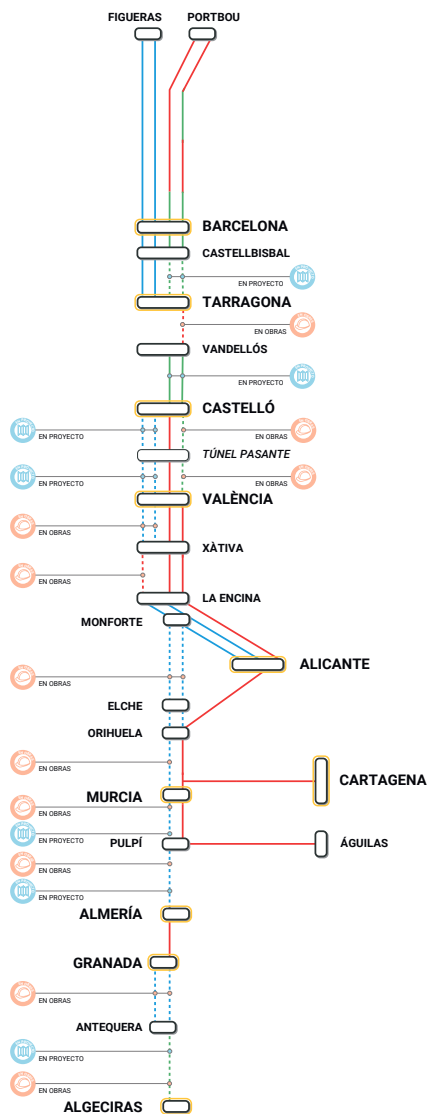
FIGUERAS
PORTBOU
BARCELONA
CASTELLBISBAL
EN PROYECTO
TARRAGONA
EN OBRAS
VANDELLÓS
EN PROYECTO
CASTELLÓ
EN PROYECTO
EN OBRAS
TÚNEL PASANTE
EN PROYECTO
EN OBRAS
VALÈNCIA
EN OBRAS
XÀTIVA
EN OBRAS
LA ENCINA
MONFORTE
ALICANTE
EN OBRAS
ELCHE
ORIHUELA
EN OBRAS
CARTAGENA
MURCIA
EN OBRAS
EN PROYECTO
PULPÍ
ÁGUILAS
EN OBRAS
EN PROYECTO
ALMERÍA
GRANADA
EN OBRAS
ANTEQUERA
EN PROYECTO
EN OBRAS
ALGECIRAS